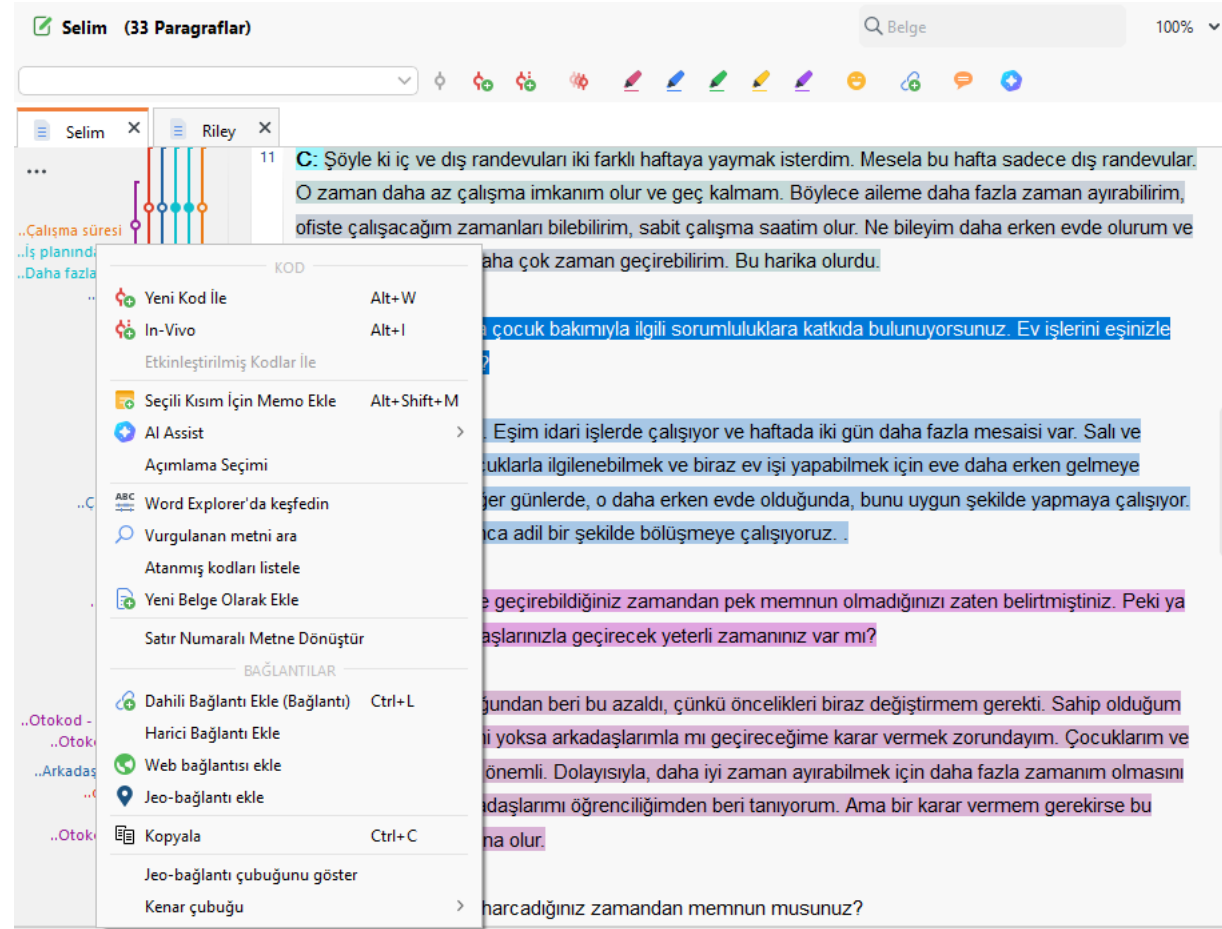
Selim (33 Paragraflar)

Belge

100%

Selim ×

Riley ×

...

..Çalışma süresi
..İş planında
..Daha fazla

11

C: Şöyle ki iç ve dış randevuları iki farklı haftaya yaymak isterdim. Mesela bu hafta sadece dış randevular. O zaman daha az çalışma imkanım olur ve geç kalmam. Böylece aileme daha fazla zaman ayırabilirim, ofiste çalışacağım zamanları bilebilirim, sabit çalışma saatim olur. Ne bileyim daha erken evde olurum ve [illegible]aha çok zaman geçirebilirim. Bu harika olurdu.

KOD

Yeni Kod İle Alt+W
In-Vivo Alt+I
Etkinleştirilmiş Kodlar İle
Seçili Kısım İçin Memo Ekle Alt+Shift+M
AI Assist
Açımlama Seçimi
Word Explorer'da keşfedin
Vurgulanan metni ara
Atanmış kodları listele
Yeni Belge Olarak Ekle
Satır Numaralı Metne Dönüştür

BAĞLANTILAR

Dahili Bağlantı Ekle (Bağlantı) Ctrl+L
Harici Bağlantı Ekle
Web bağlantısı ekle
Jeo-bağlantı ekle
Kopyala Ctrl+C
Jeo-bağlantı çubuğunu göster
Kenar çubuğu

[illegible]a çocuk bakımıyla ilgili sorumluluklara katkıda bulunuyorsunuz. Ev işlerini eşinizle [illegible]?

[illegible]. Eşim idari işlerde çalışıyor ve haftada iki gün daha fazla mesaisi var. Salı ve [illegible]cuklarla ilgilenebilmek ve biraz ev işi yapabilmek için eve daha erken gelmeye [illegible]ğer günlerde, o daha erken evde olduğunda, bunu uygun şekilde yapmaya çalışıyor. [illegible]nca adil bir şekilde bölüşmeye çalışıyoruz. .

..Ç

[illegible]e geçirebildiğiniz zamandan pek memnun olmadığınızı zaten belirtmiştiniz. Peki ya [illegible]daşlarınızla geçirecek yeterli zamanınız var mı?

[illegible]ğundan beri bu azaldı, çünkü öncelikleri biraz değiştirmem gerekti. Sahip olduğum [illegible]ni yoksa arkadaşlarımla mı geçireceğime karar vermek zorundayım. Çocuklarım ve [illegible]önemli. Dolayısıyla, daha iyi zaman ayırabilmek için daha fazla zamanım olmasını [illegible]daşlarımı öğrenciliğimden beri tanıyorum. Ama bir karar vermem gerekirse bu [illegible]na olur.

..Otokod -
..Otok
..Arkadaş
..Otok

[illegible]harcadığınız zamandan memnun musunuz?